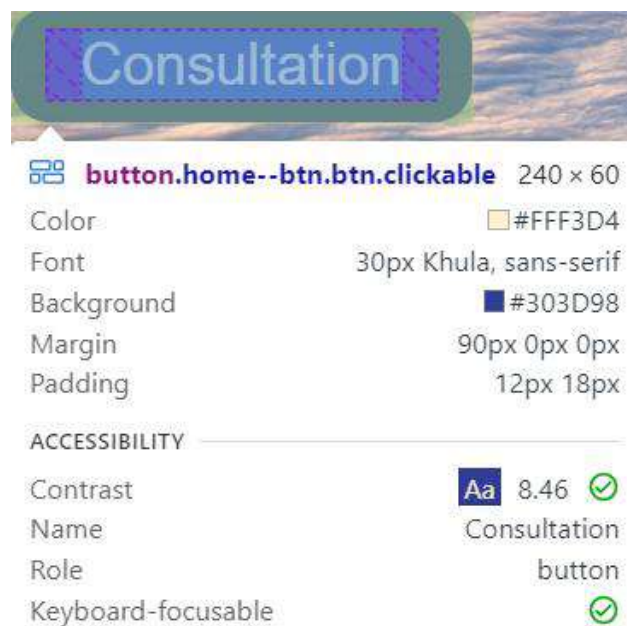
Consultation

button.home--btn.btn.clickable 240 × 60

| | |
|---|---|
| Color | #FFF3D4 |
| Font | 30px Khula, sans-serif |
| Background | #303D98 |
| Margin | 90px 0px 0px |
| Padding | 12px 18px |

ACCESSIBILITY

| | |
|---|---|
| Contrast | Aa 8.46 |
| Name | Consultation |
| Role | button |
| Keyboard-focusable | |